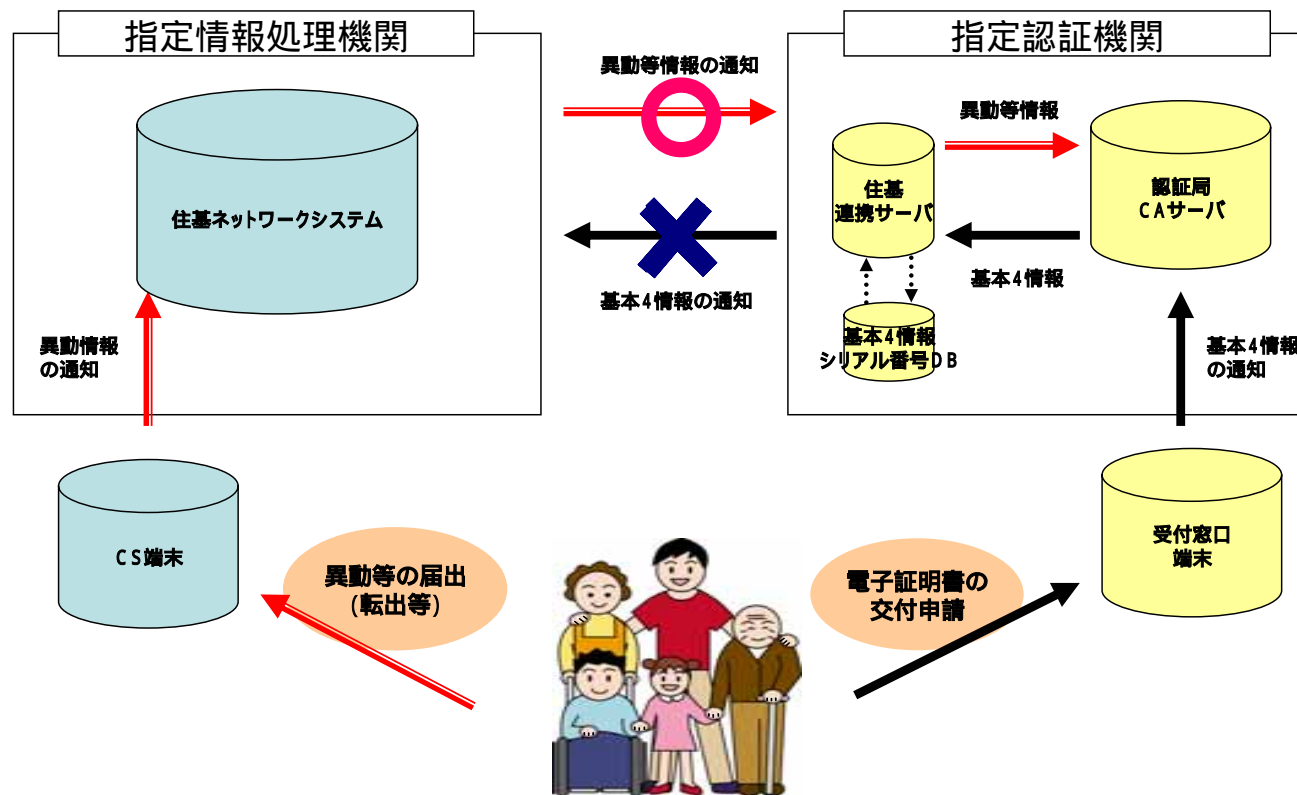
指定情報処理機関

指定認証機関

異動等情報の通知

異動等情報

住基ネットワークシステム

住基
連携サーバ

認証局
CAサーバ

基本4情報

基本4情報の通知

基本4情報
シリアル番号DB

異動情報
の通知

基本4情報
の通知

CS端末

受付窓口
端末

異動等の届出
(転出等)

電子証明書の
交付申請